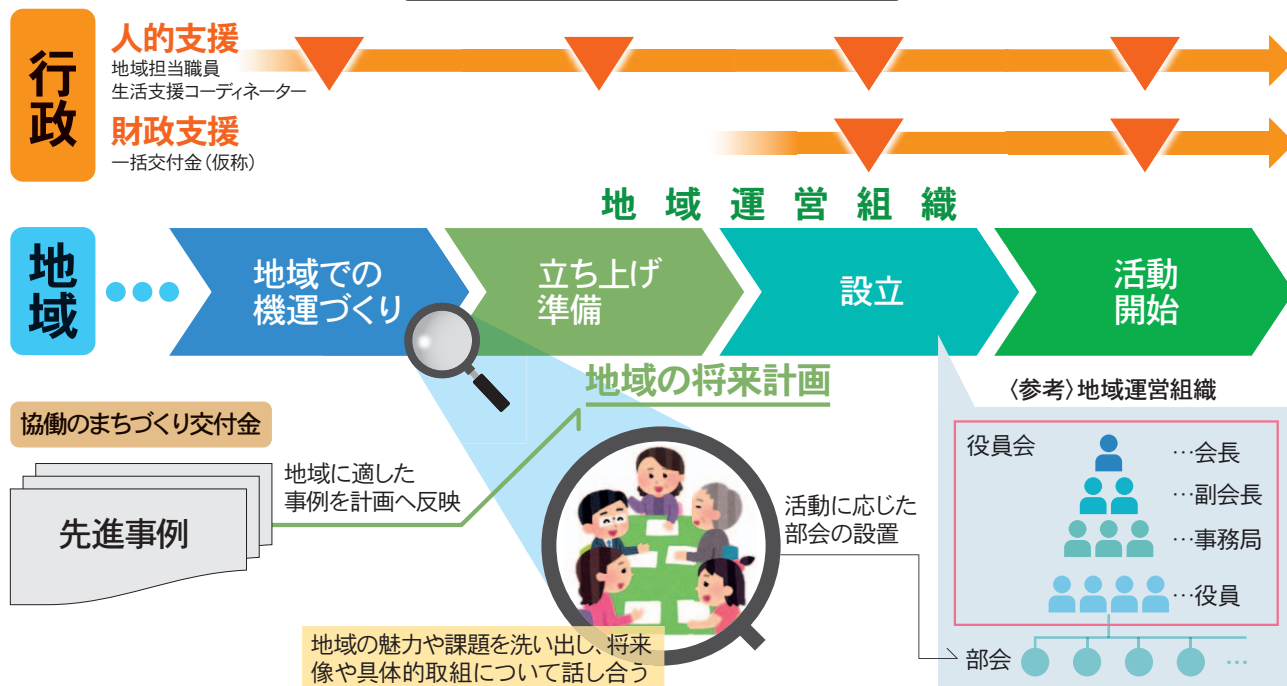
行政

人的支援
地域担当職員
生活支援コーディネーター

財政支援
一括交付金（仮称）

地域運営組織

地域

地域での機運づくり

立ち上げ準備

設立

活動開始

地域の将来計画

〈参考〉地域運営組織

協働のまちづくり交付金

地域に適した事例を計画へ反映

先進事例

活動に応じた部会の設置

役員会
…会長
…副会長
…事務局
…役員

部会

地域の魅力や課題を洗い出し、将来像や具体的取組について話し合う